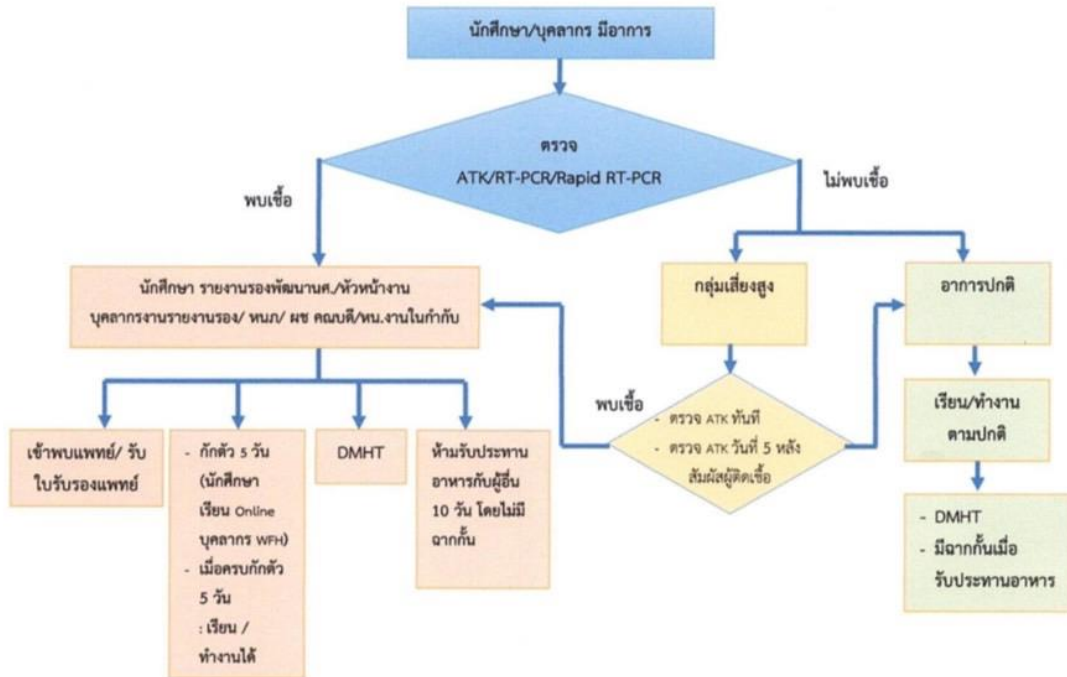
นักศึกษา/บุคลากร มีอาการ

ตรวจ
ATK/RT-PCR/Rapid RT-PCR

พบเชื้อ

ไม่พบเชื้อ

นักศึกษา รายงานรองพัฒนานศ./หัวหน้างาน
บุคลากรงานรายงานรอง/ หนภ/ ผช คณบดี/หน.งานในกำกับ

กลุ่มเสี่ยงสูง

อาการปกติ

พบเชื้อ

- ตรวจ ATK ทันที
- ตรวจ ATK วันที่ 5 หลังสัมผัสผู้ติดเชื้อ

เข้าพบแพทย์/ รับใบรับรองแพทย์

- กักตัว 5 วัน (นักศึกษา เรียน Online บุคลากร WFH)
- เมื่อครบกักตัว 5 วัน
: เรียน / ทำงานได้

DMHT

ห้ามรับประทานอาหารกับผู้อื่น 10 วัน โดยไม่มีฉากกั้น

เรียน/ทำงาน ตามปกติ

- DMHT
- มีฉากกั้นเมื่อรับประทานอาหาร